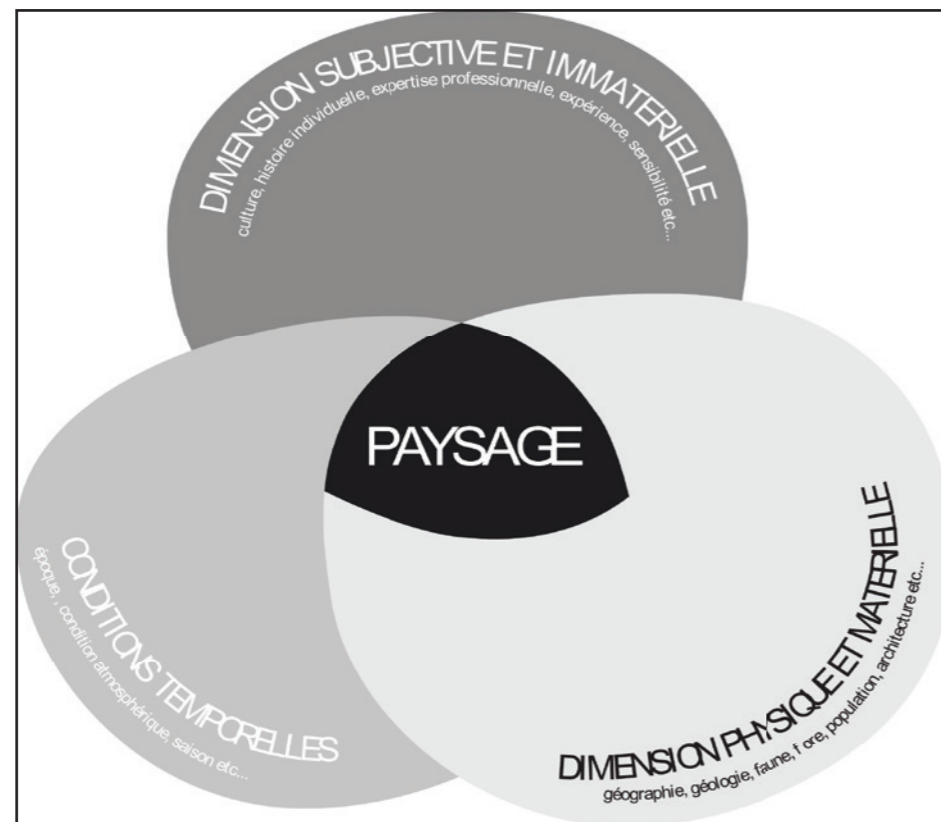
DIMENSION SUBJECTIVE ET IMMATERIELLE
culture, histoire individuelle, expertise professionnelle, expérience, sensibilité etc...

PAYSAGE

CONDITIONS TEMPORELLES
époque, , condition atmosphérique, saison etc...

DIMENSION PHYSIQUE ET MATERIELLE
géographie, géologie, faune, f ore, population, architecture etc...